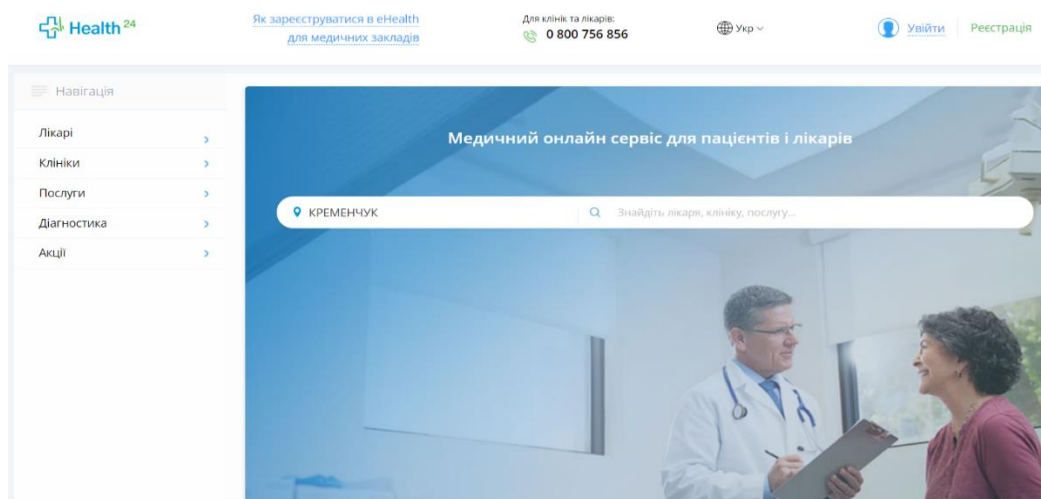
Health 24

Як зареєструватися в eHealth для медичних закладів

Для клінік та лікарів:
0 800 756 856

Укр

Увійти

Реєстрація

Навігація

Лікарі
Клініки
Послуги
Діагностика
Акції

Медичний онлайн сервіс для пацієнтів і лікарів

КРЕМЕНЧУК

Знайдіть лікаря, клініку, послугу...